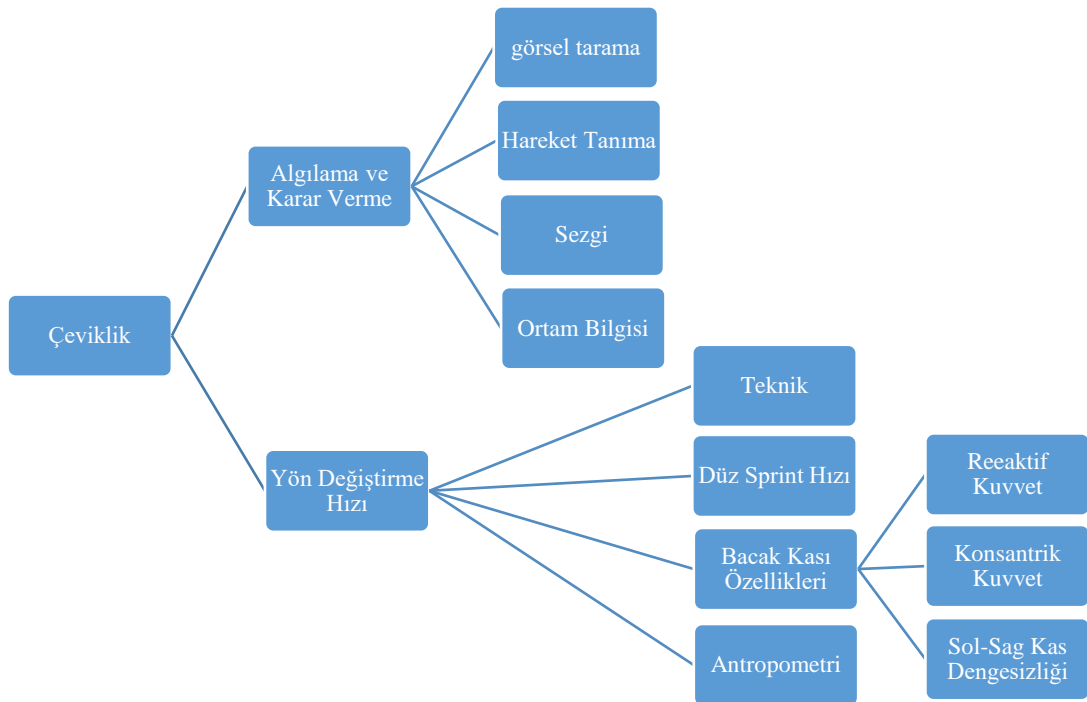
Çeviklik

Algılama ve Karar Verme

görsel tarama

Hareket Tanıma

Sezgi

Ortam Bilgisi

Yön Değiştirme Hızı

Teknik

Düz Sprint Hızı

Bacak Kası Özellikleri

Reeaktif Kuvvet

Konsantrik Kuvvet

Sol-Sag Kas Dengesizliği

Antropometri